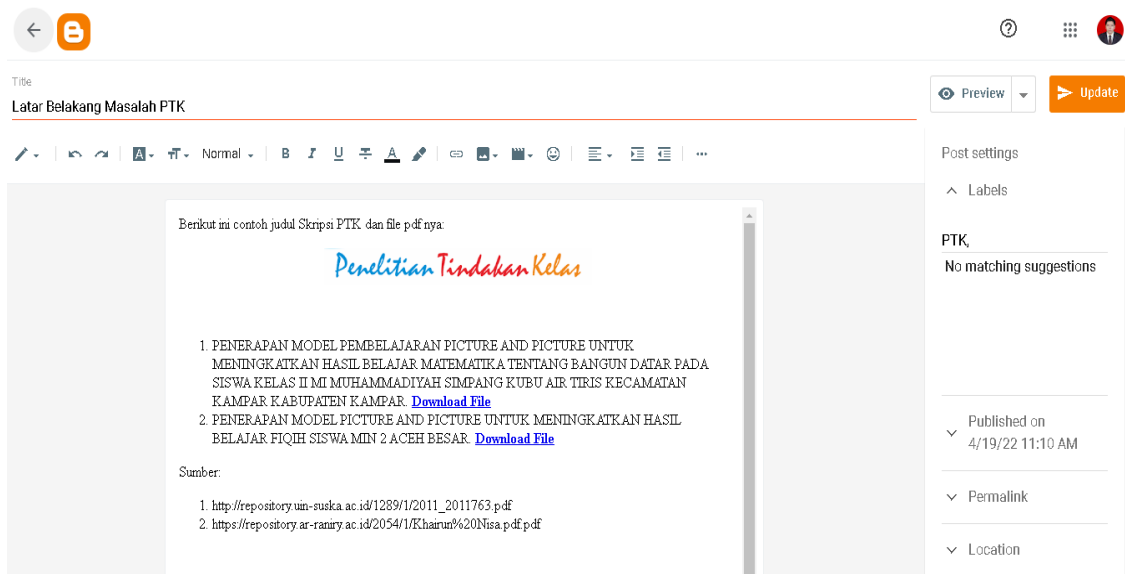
Title
Latar Belakang Masalah PTK

Preview
Update

Normal

Post settings
Labels
PTK,
No matching suggestions

Published on
4/19/22 11:10 AM

Permalink

Location

Berikut ini contoh judul Skripsi PTK dan file pdf nya:

Penelitian Tindakan Kelas

1. PENERAPAN MODEL PEMBELAJARAN PICTURE AND PICTURE UNTUK MENINGKATKAN HASIL BELAJAR MATEMATIKA TENTANG BANGUN DATAR PADA SISWA KELAS II MI MUHAMMADIYAH SIMPANG KUBU AIR TIRIS KECAMATAN KAMPAR KABUPATEN KAMPAR. Download File
2. PENERAPAN MODEL PICTURE AND PICTURE UNTUK MENINGKATKAN HASIL BELAJAR FIQIH SISWA MIN 2 ACEH BESAR. Download File

Sumber:

1. http://repository.uin-suska.ac.id/1289/1/2011_2011763.pdf
2. https://repository.ar-raniry.ac.id/2054/1/Khairun%20Nisa.pdf.pdf